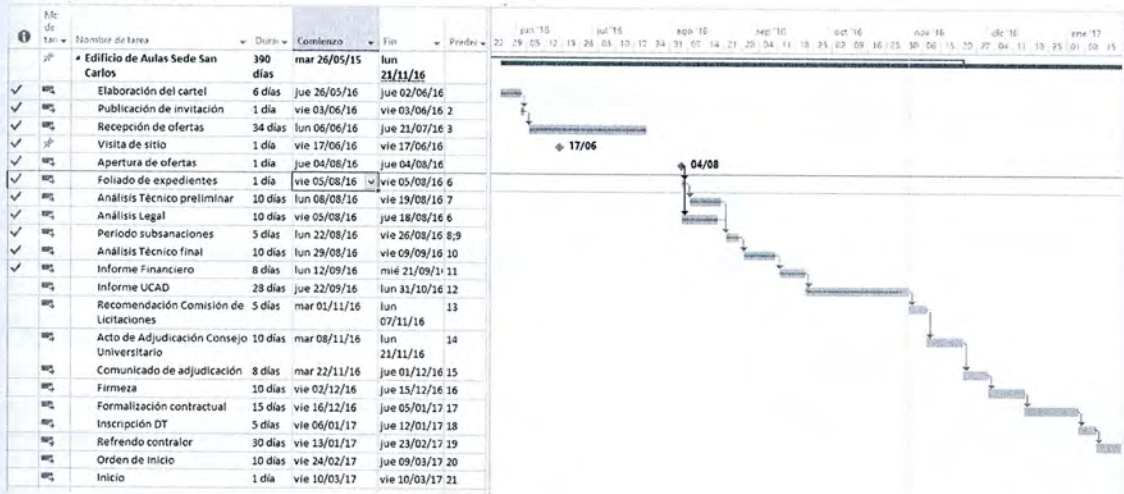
| | Mo de tar | Nombre de tarea | Durac | Comienzo | Fin | Predec |
|---|---|---|---|---|---|---|
| | | ▲ Edificio de Aulas Sede San Carlos | 390 días | mar 26/05/15 | lun 21/11/16 | |
| ✓ | | Elaboración del cartel | 6 días | jue 26/05/16 | jue 02/06/16 | |
| ✓ | | Publicación de invitación | 1 día | vie 03/06/16 | vie 03/06/16 | 2 |
| ✓ | | Recepción de ofertas | 34 días | lun 06/06/16 | jue 21/07/16 | 3 |
| ✓ | | Visita de sitio | 1 día | vie 17/06/16 | vie 17/06/16 | |
| ✓ | | Apertura de ofertas | 1 día | jue 04/08/16 | jue 04/08/16 | |
| ✓ | | Foliado de expedientes | 1 día | vie 05/08/16 | vie 05/08/16 | 6 |
| ✓ | | Análisis Técnico preliminar | 10 días | lun 08/08/16 | vie 19/08/16 | 7 |
| ✓ | | Análisis Legal | 10 días | vie 05/08/16 | jue 18/08/16 | 6 |
| ✓ | | Periodo subsanaciones | 5 días | lun 22/08/16 | vie 26/08/16 | 8;9 |
| ✓ | | Análisis Técnico final | 10 días | lun 29/08/16 | vie 09/09/16 | 10 |
| ✓ | | Informe Financiero | 8 días | lun 12/09/16 | mié 21/09/16 | 11 |
| | | Informe UCAD | 28 días | jue 22/09/16 | lun 31/10/16 | 12 |
| | | Recomendación Comisión de Licitaciones | 5 días | mar 01/11/16 | lun 07/11/16 | 13 |
| | | Acto de Adjudicación Consejo Universitario | 10 días | mar 08/11/16 | lun 21/11/16 | 14 |
| | | Comunicado de adjudicación | 8 días | mar 22/11/16 | jue 01/12/16 | 15 |
| | | Firmeza | 10 días | vie 02/12/16 | jue 15/12/16 | 16 |
| | | Formalización contractual | 15 días | vie 16/12/16 | jue 05/01/17 | 17 |
| | | Inscripción DT | 5 días | vie 06/01/17 | jue 12/01/17 | 18 |
| | | Refrendo contralor | 30 días | vie 13/01/17 | jue 23/02/17 | 19 |
| | | Orden de inicio | 10 días | vie 24/02/17 | jue 09/03/17 | 20 |
| | | Inicio | 1 día | vie 10/03/17 | vie 10/03/17 | 21 |

jun '16 jul '16 ago '16 sep '16 oct '16 nov '16 dic '16 ene '17
22 29 05 12 19 26 03 10 17 24 31 07 14 21 28 04 11 18 25 02 09 16 23 30 06 13 20 27 04 11 18 25 01 08 15

17/06
04/08